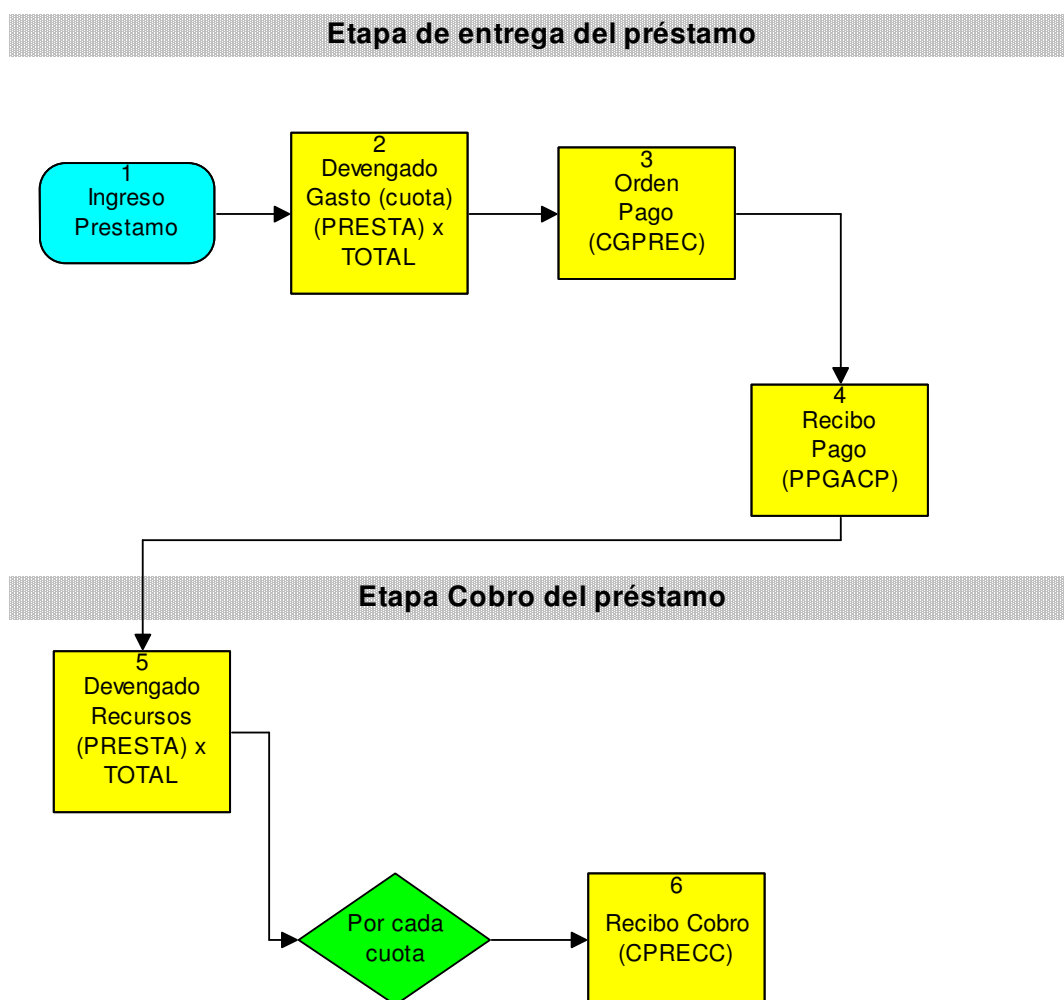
Etapa de entrega del préstamo

1
Ingreso
Prestamo

2
Devengado
Gasto (cuota)
(PRESTA) x
TOTAL

3
Orden
Pago
(CGPREC)

4
Recibo
Pago
(PPGACP)

Etapa Cobro del préstamo

5
Devengado
Recursos
(PRESTA) x
TOTAL

Por cada
cuota

6
Recibo Cobro
(CPRECC)